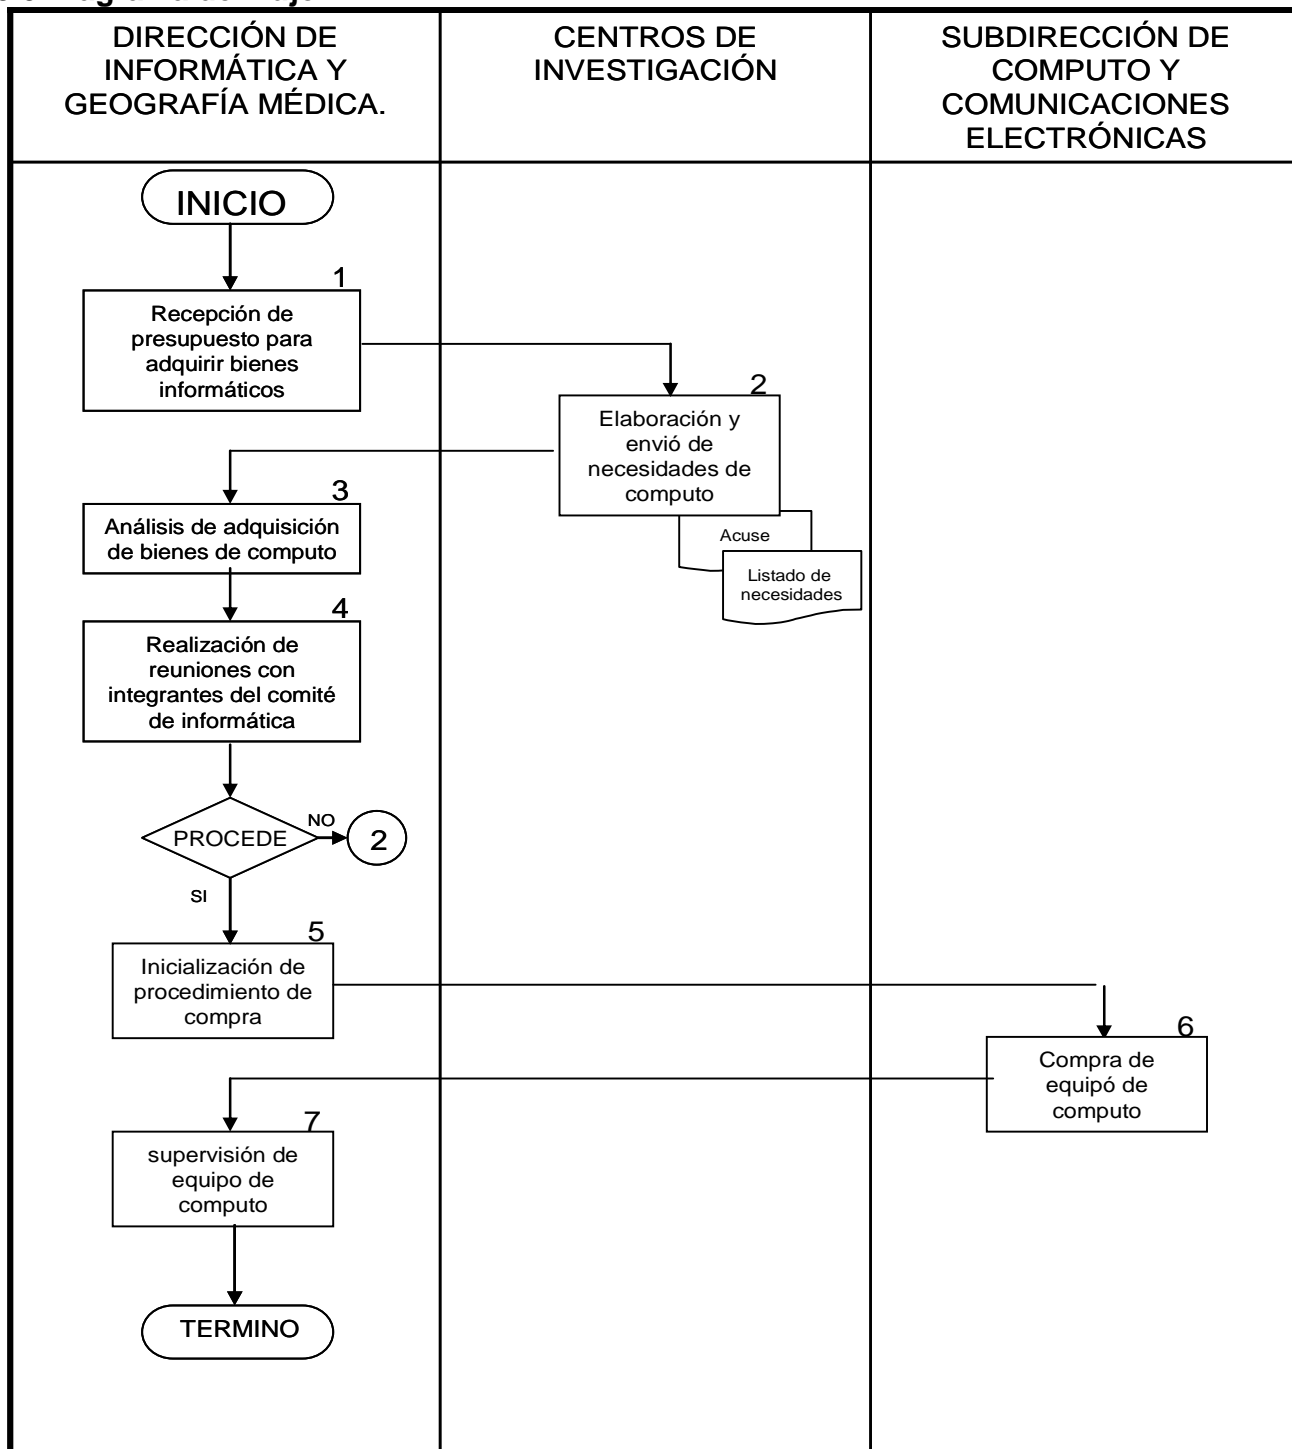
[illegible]

| DIRECCIÓN DE INFORMÁTICA Y GEOGRAFÍA MÉDICA. | CENTROS DE INVESTIGACIÓN | SUBDIRECCIÓN DE COMPUTO Y COMUNICACIONES ELECTRÓNICAS |
|---|---|---|

INICIO

1
Recepción de presupuesto para adquirir bienes informáticos

2
Elaboración y envió de necesidades de computo

Acuse

Listado de necesidades

3
Análisis de adquisición de bienes de computo

4
Realización de reuniones con integrantes del comité de informática

PROCEDE

NO

2

SI

5
Inicialización de procedimiento de compra

6
Compra de equipó de computo

7
supervisión de equipo de computo

TERMINO